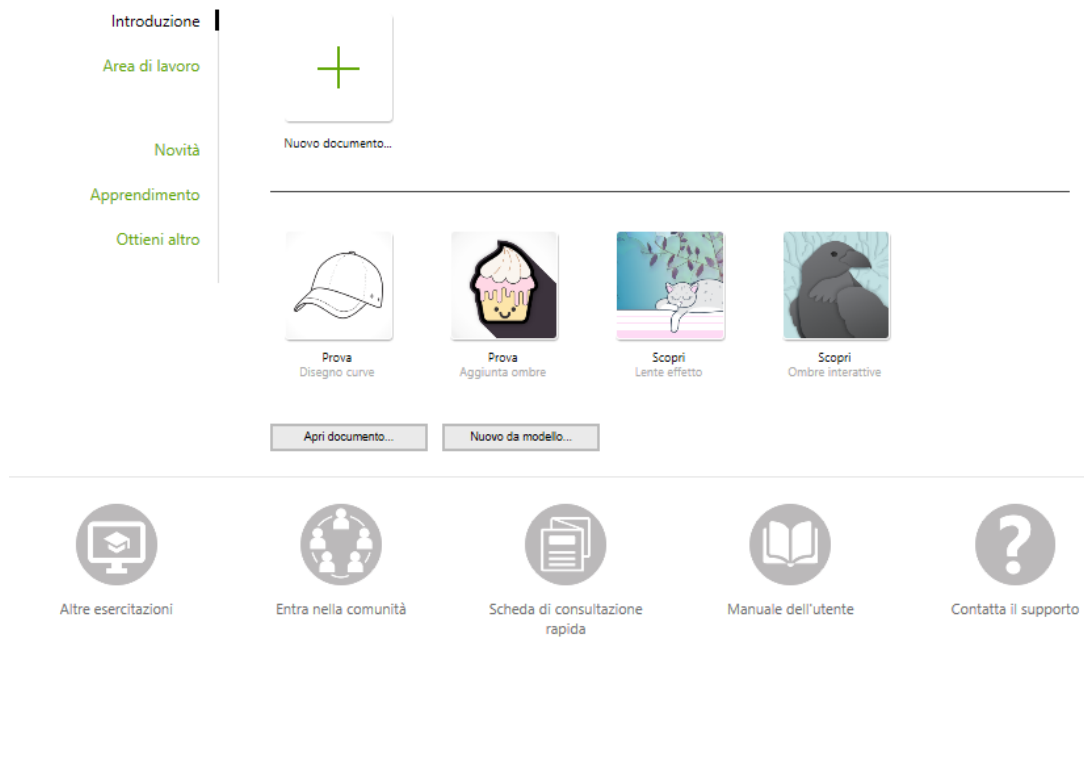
Introduzione
Area di lavoro
Novità
Apprendimento
Ottieni altro

Nuovo documento...

Prova
Disegno curve

Prova
Aggiunta ombre

Scopri
Lente effetto

Scopri
Ombre interattive

Apri documento...
Nuovo da modello...

Altre esercitazioni
Entra nella comunità
Scheda di consultazione rapida
Manuale dell'utente
Contatta il supporto